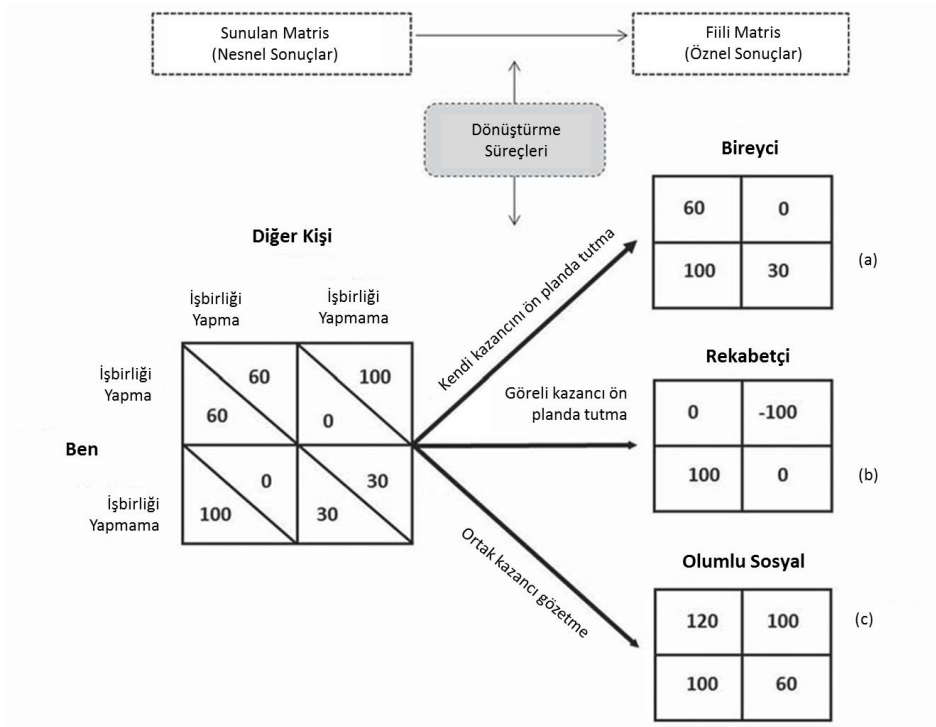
Sunulan Matris
(Nesnel Sonuçlar)

Fiili Matris
(Öznel Sonuçlar)

Dönüştürme
Süreçleri

Diğer Kişi

İşbirliği Yapma

İşbirliği Yapmama

İşbirliği Yapma

İşbirliği Yapmama

Ben

| | İşbirliği Yapma | İşbirliği Yapmama |
|---|---|---|
| İşbirliği Yapma | 60 / 60 | 100 / 0 |
| İşbirliği Yapmama | 0 / 100 | 30 / 30 |

Kendi kazancını ön planda tutma

Göreli kazancı ön planda tutma

Ortak kazancı gözetme

Bireyci

| | |
|---|---|
| 60 | 0 |
| 100 | 30 |

(a)

Rekabetçi

| | |
|---|---|
| 0 | -100 |
| 100 | 0 |

(b)

Olumlu Sosyal

| | |
|---|---|
| 120 | 100 |
| 100 | 60 |

(c)